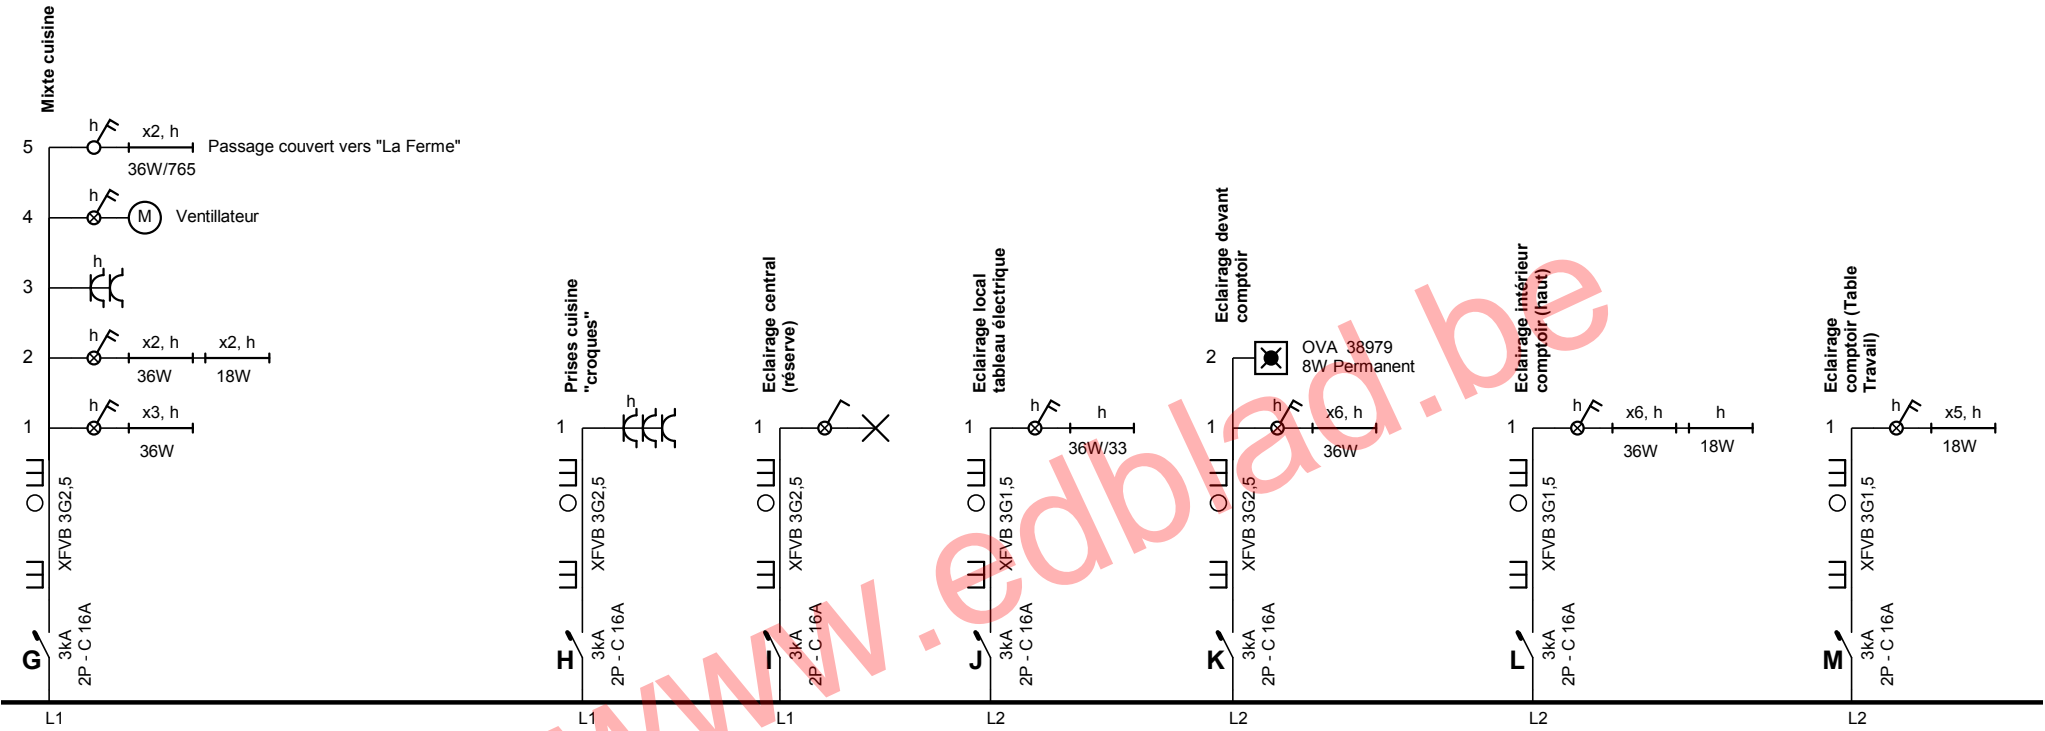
Mixte cuisine

5 h x2, h 36W/765 Passage couvert vers "La Ferme"

4 h M Ventillateur

3 h

2 h x2, h 36W x2, h 18W

1 h x3, h 36W

XFVB 3G2,5
3kA 2P - C 16A
G
L1

Prises cuisine "croques"
1 h
XFVB 3G2,5
3kA 2P - C 16A
H
L1

Eclairage central (réserve)
1
XFVB 3G2,5
3kA 2P - C 16A
I
L1

Eclairage local tableau électrique
1 h h 36W/33
XFVB 3G1,5
3kA 2P - C 16A
J
L2

Eclairage devant comptoir
2 OVA 38979 8W Permanent
1 h x6, h 36W
XFVB 3G2,5
3kA 2P - C 16A
K
L2

Eclairage intérieur comptoir (haut)
1 h x6, h 36W h 18W
XFVB 3G1,5
3kA 2P - C 16A
L
L2

Eclairage comptoir (Table Travail)
1 h x5, h 18W
XFVB 3G1,5
3kA 2P - C 16A
M
L2

www.edblad.be